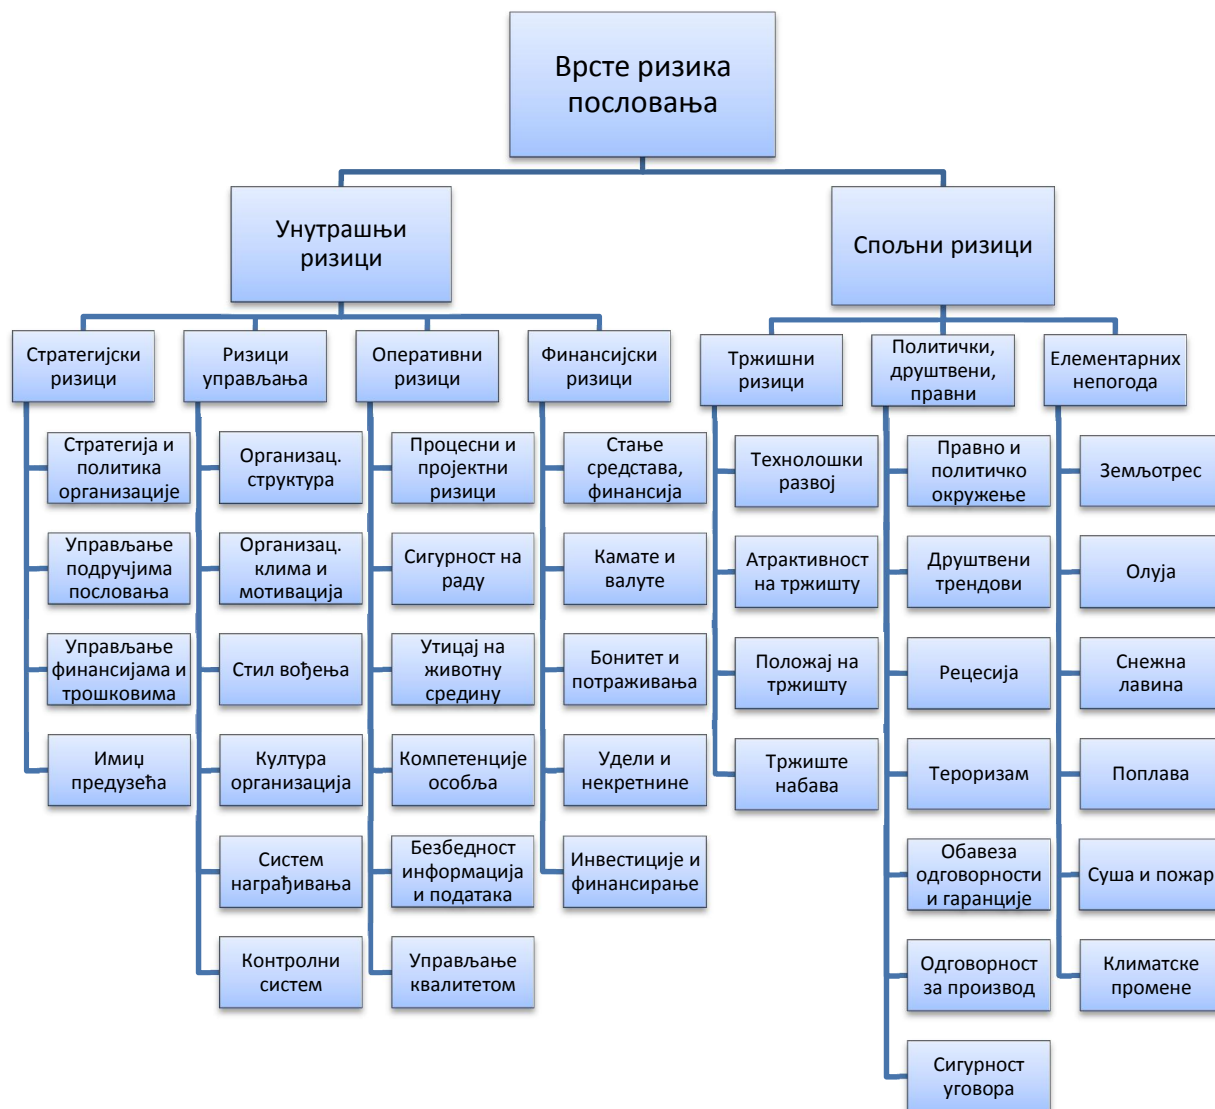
Врсте ризика пословања

Унутрашњи ризици

Спољни ризици

Стратегијски ризици

Стратегија и политика организације

Управљање подручјима пословања

Управљање финансијама и трошковима

Имиџ предузећа

Ризици управљања

Организац. структура

Организац. клима и мотивација

Стил вођења

Култура организација

Систем награђивања

Контролни систем

Оперативни ризици

Процесни и пројектни ризици

Сигурност на раду

Утицај на животну средину

Компетенције особља

Безбедност информација и података

Управљање квалитетом

Финансијски ризици

Стање средстава, финансија

Камате и валуте

Бонитет и потраживања

Удели и некретнине

Инвестиције и финансирање

Тржишни ризици

Технолошки развој

Атрактивност на тржишту

Положај на тржишту

Тржиште набава

Политички, друштвени, правни

Правно и политичко окружење

Друштвени трендови

Рецесија

Тероризам

Обавеза одговорности и гаранције

Одговорност за производ

Сигурност уговора

Елементарних непогода

Земљотрес

Олуја

Снежна лавина

Поплава

Суша и пожар

Климатске промене